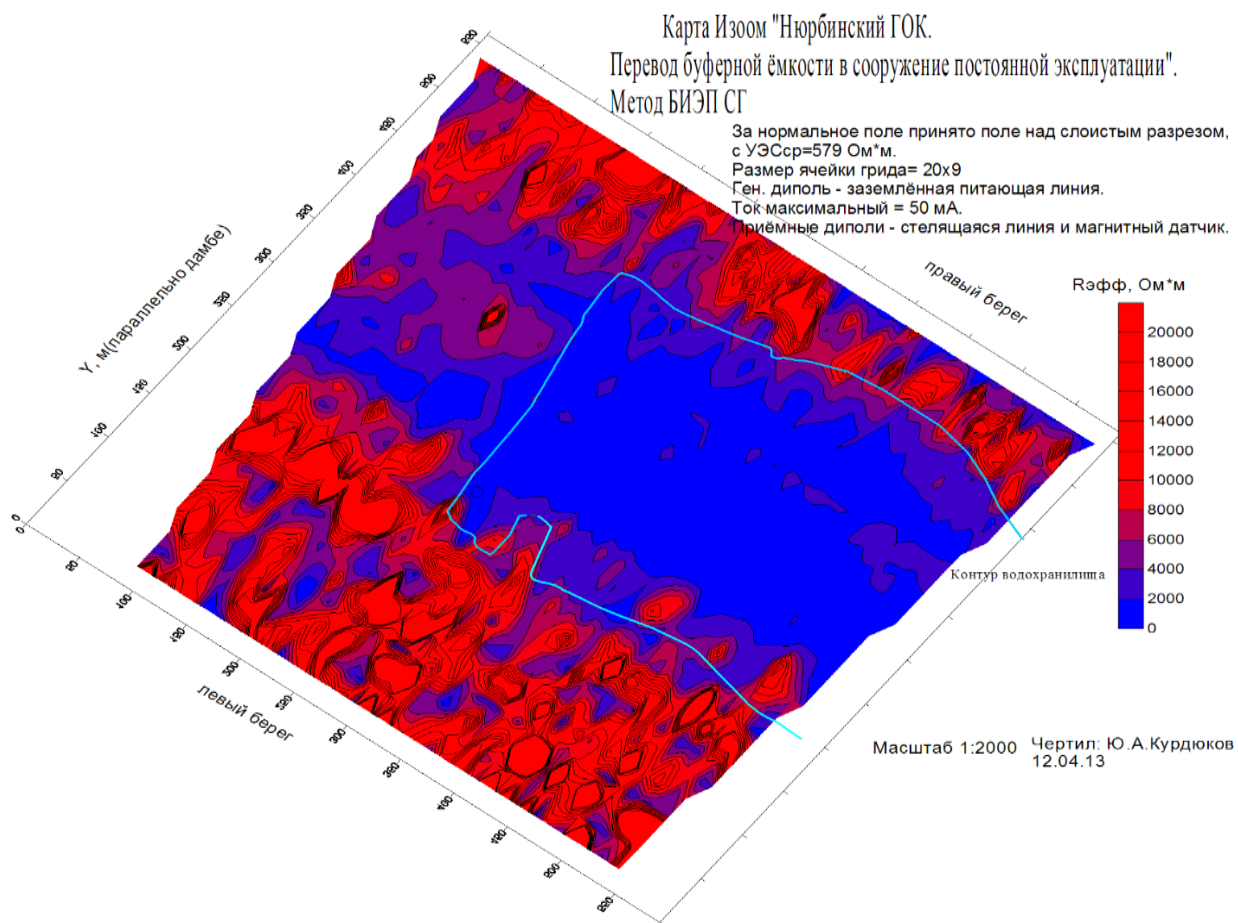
Карта Изоом "Нюрбинский ГОК.
Перевод буферной ёмкости в сооружение постоянной эксплуатации".
Метод БИЭП СГ

За нормальное поле принято поле над слоистым разрезом, с УЭСср=579 Ом*м.
Размер ячейки грида= 20х9
Ген. диполь - заземлённая питающая линия.
Ток максимальный = 50 мА.
Приёмные диполи - стелящаяся линия и магнитный датчик.

Y, м(параллельно дамбе)

правый берег

левый берег

Контур водохранилища

Rэфф, Ом*м
20000
18000
16000
14000
12000
10000
8000
6000
4000
2000
0

Масштаб 1:2000

Чертил: Ю.А.Курдюков
12.04.13